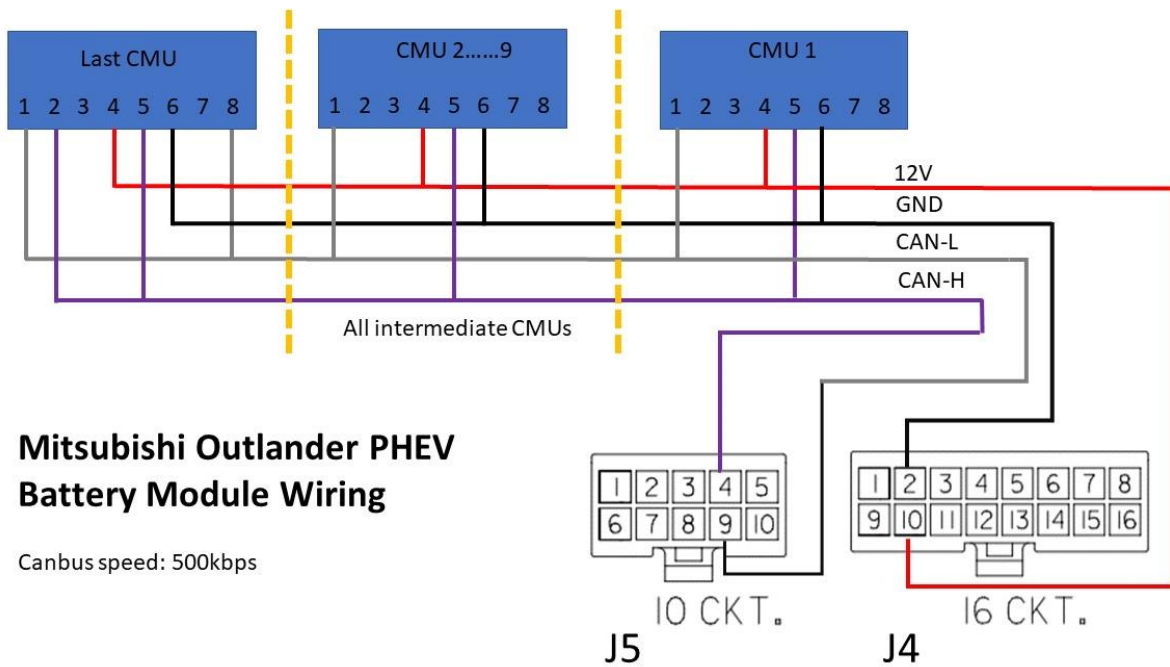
Last CMU
1 2 3 4 5 6 7 8

CMU 2……9
1 2 3 4 5 6 7 8

CMU 1
1 2 3 4 5 6 7 8

12V
GND
CAN-L
CAN-H

All intermediate CMUs

Mitsubishi Outlander PHEV
Battery Module Wiring

Canbus speed: 500kbps

| 1 | 2 | 3 | 4 | 5 |
|---|---|---|---|---|
| 6 | 7 | 8 | 9 | 10 |

10 CKT.
J5

| 1 | 2 | 3 | 4 | 5 | 6 | 7 | 8 |
|---|---|---|---|---|---|---|---|
| 9 | 10 | 11 | 12 | 13 | 14 | 15 | 16 |

16 CKT.
J4